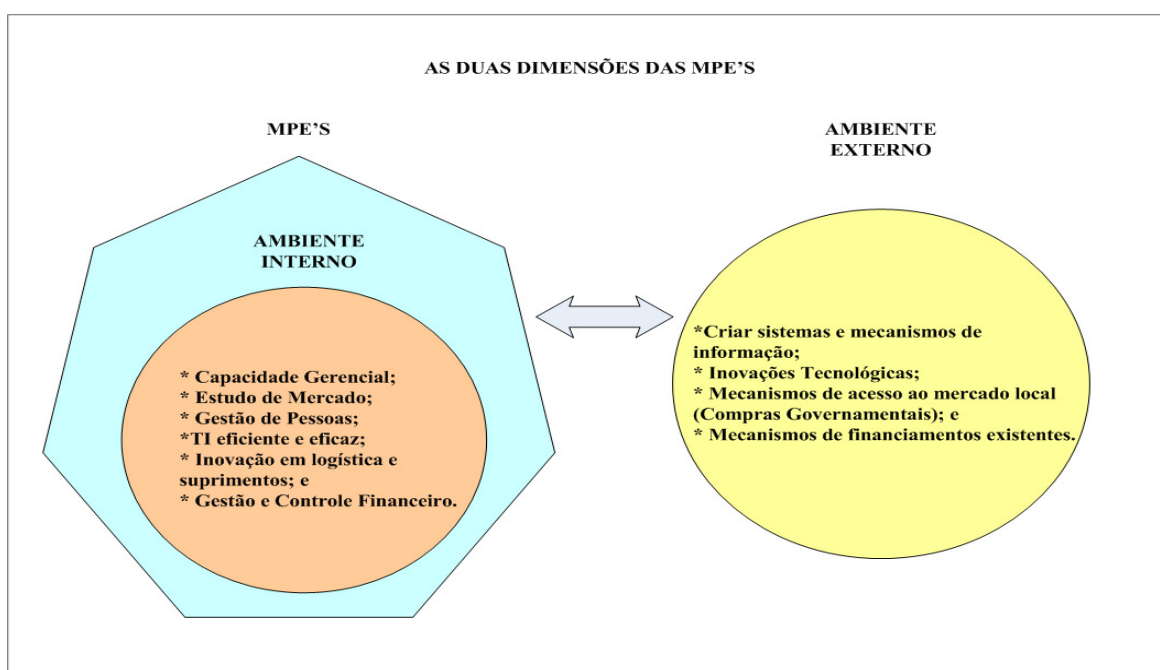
AS DUAS DIMENSÕES DAS MPE'S

MPE'S

AMBIENTE INTERNO

* Capacidade Gerencial;
* Estudo de Mercado;
* Gestão de Pessoas;
*TI eficiente e eficaz;
* Inovação em logística e suprimentos; e
* Gestão e Controle Financeiro.

AMBIENTE EXTERNO

*Criar sistemas e mecanismos de informação;
* Inovações Tecnológicas;
* Mecanismos de acesso ao mercado local (Compras Governamentais); e
* Mecanismos de financiamentos existentes.